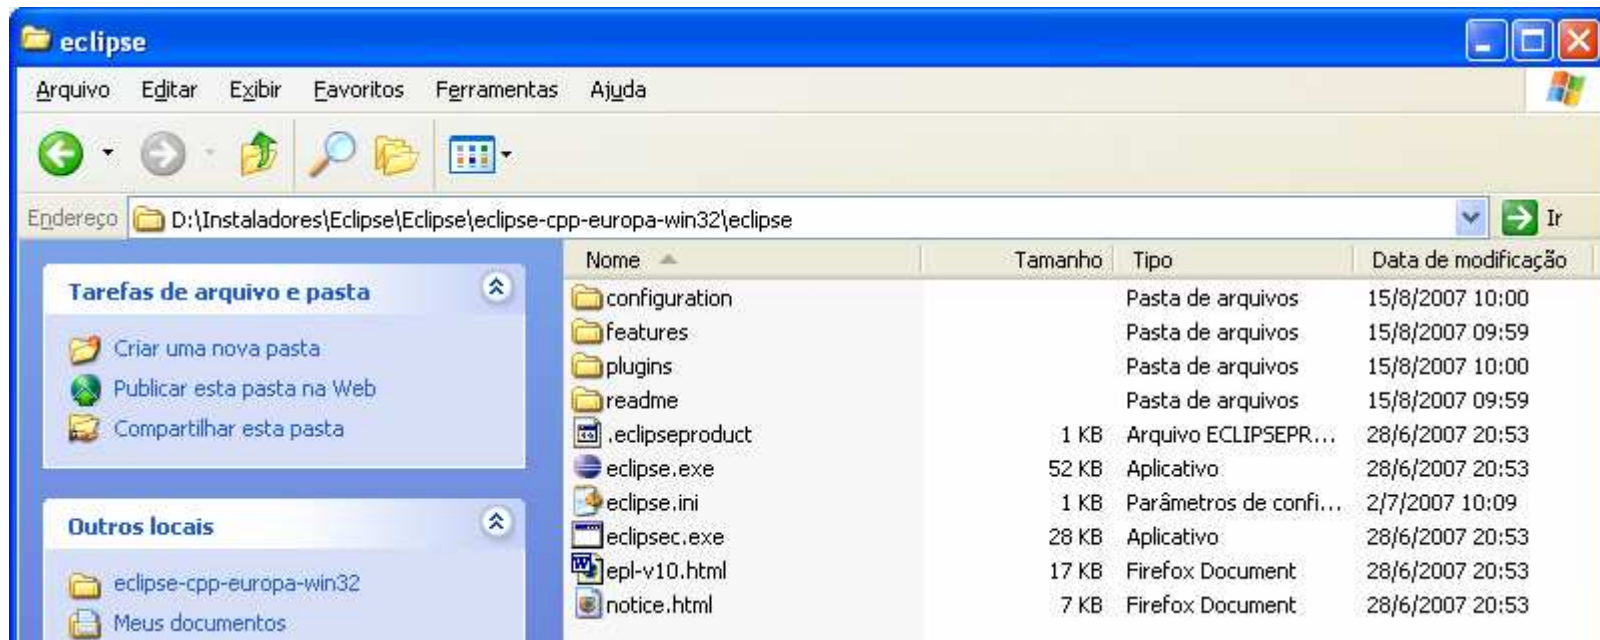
eclipse

Arquivo Editar Exibir Favoritos Ferramentas Ajuda

Endereço D:\Instaladores\Eclipse\Eclipse\eclipse-cpp-europa-win32\eclipse Ir

Tarefas de arquivo e pasta

Criar uma nova pasta
Publicar esta pasta na Web
Compartilhar esta pasta

Outros locais

eclipse-cpp-europa-win32
Meus documentos

| Nome | Tamanho | Tipo | Data de modificação |
|---|---|---|---|
| configuration | | Pasta de arquivos | 15/8/2007 10:00 |
| features | | Pasta de arquivos | 15/8/2007 09:59 |
| plugins | | Pasta de arquivos | 15/8/2007 10:00 |
| readme | | Pasta de arquivos | 15/8/2007 09:59 |
| .eclipseproduct | 1 KB | Arquivo ECLIPSEPR... | 28/6/2007 20:53 |
| eclipse.exe | 52 KB | Aplicativo | 28/6/2007 20:53 |
| eclipse.ini | 1 KB | Parâmetros de confi... | 2/7/2007 10:09 |
| eclipsec.exe | 28 KB | Aplicativo | 28/6/2007 20:53 |
| epl-v10.html | 17 KB | Firefox Document | 28/6/2007 20:53 |
| notice.html | 7 KB | Firefox Document | 28/6/2007 20:53 |